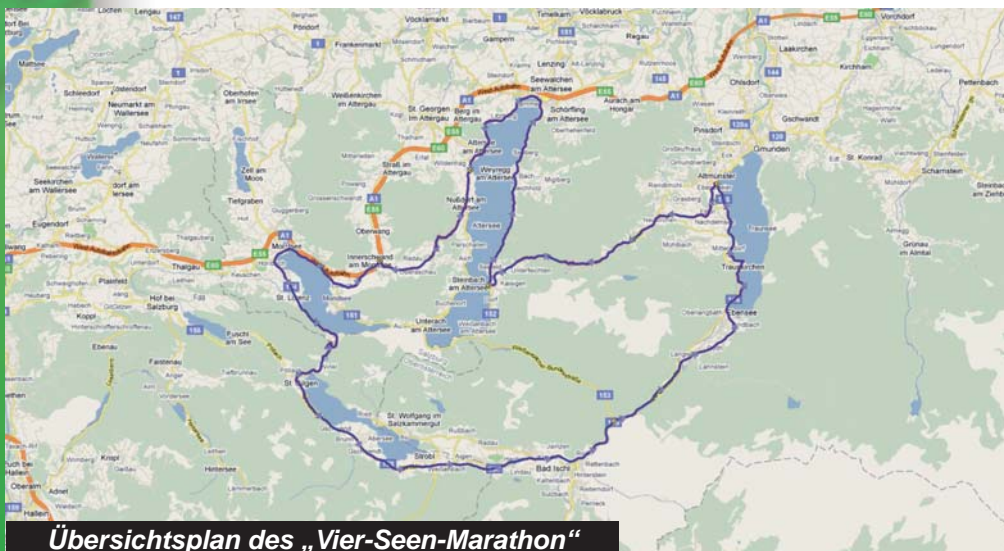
Übersichtsplan des „Vier-Seen-Marathon“

Lochen
Lengau
147
Pöndorf
Vöcklamarkt
Timelkam
Vöcklabruck
Frankenmarkt
Gampern
Regau
Lenzing
Seewalchen am Attersee
Schörfling am Attersee
Aurach am Hongar
Vorchdorf
Laakirchen
Kirchham
Ohlsdorf
Pettenbach
Schleedorf
Neumarkt am Wallersee
Oberhofen am Irrsee
Weißenkirchen im Attergau
St. Georgen im Attergau
Berg im Attergau
Attersee
Pinsdorf
Gschwandt
Gmunden
St. Konrad
Scharnstein
Zell am Moos
Straß im Attergau
Weyregg am Attersee
Altmünster
Seekirchen am Wallersee
Tiefgraben
Nußdorf am Attersee
Oberwang
Eugendorf
Mondsee
Innerschwand am Mondsee
Steinbach am Attersee
Traunkirchen
Grünau im Almtal
Thalgau
Hof bei Salzburg
St. Lorenz
Unterach am Attersee
Ebensee
Koppl
Fuschl am See
Ebenau
St. Gilgen
St. Wolfgang im Salzkammergut
Strobl
Bad Ischl
Krispl
Hintersee
Oberalm
Adnet
Hallein
A1
E55
E60
151
152
153
158
145
144
120